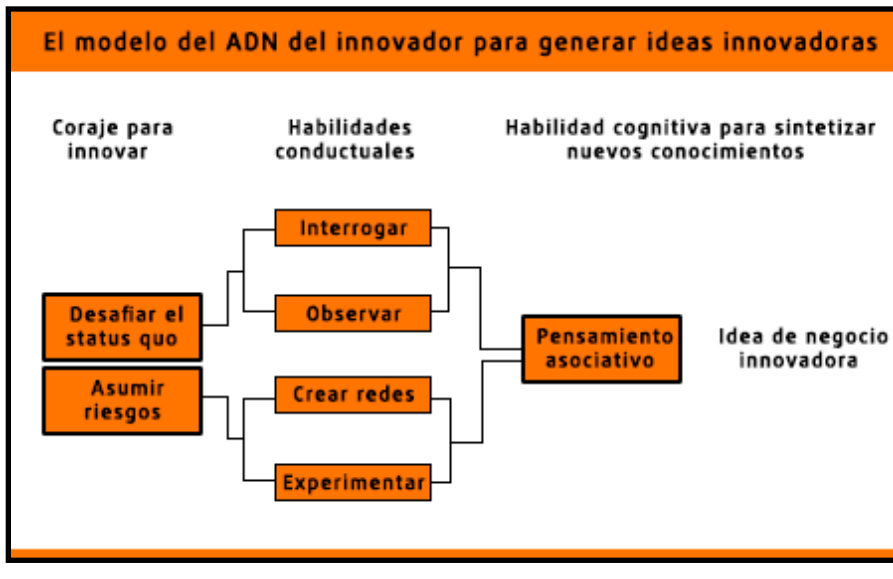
El modelo del ADN del innovador para generar ideas innovadoras

Coraje para innovar

Habilidades conductuales

Habilidad cognitiva para sintetizar nuevos conocimientos

Desafiar el status quo

Asumir riesgos

Interrogar

Observar

Crear redes

Experimentar

Pensamiento asociativo

Idea de negocio innovadora